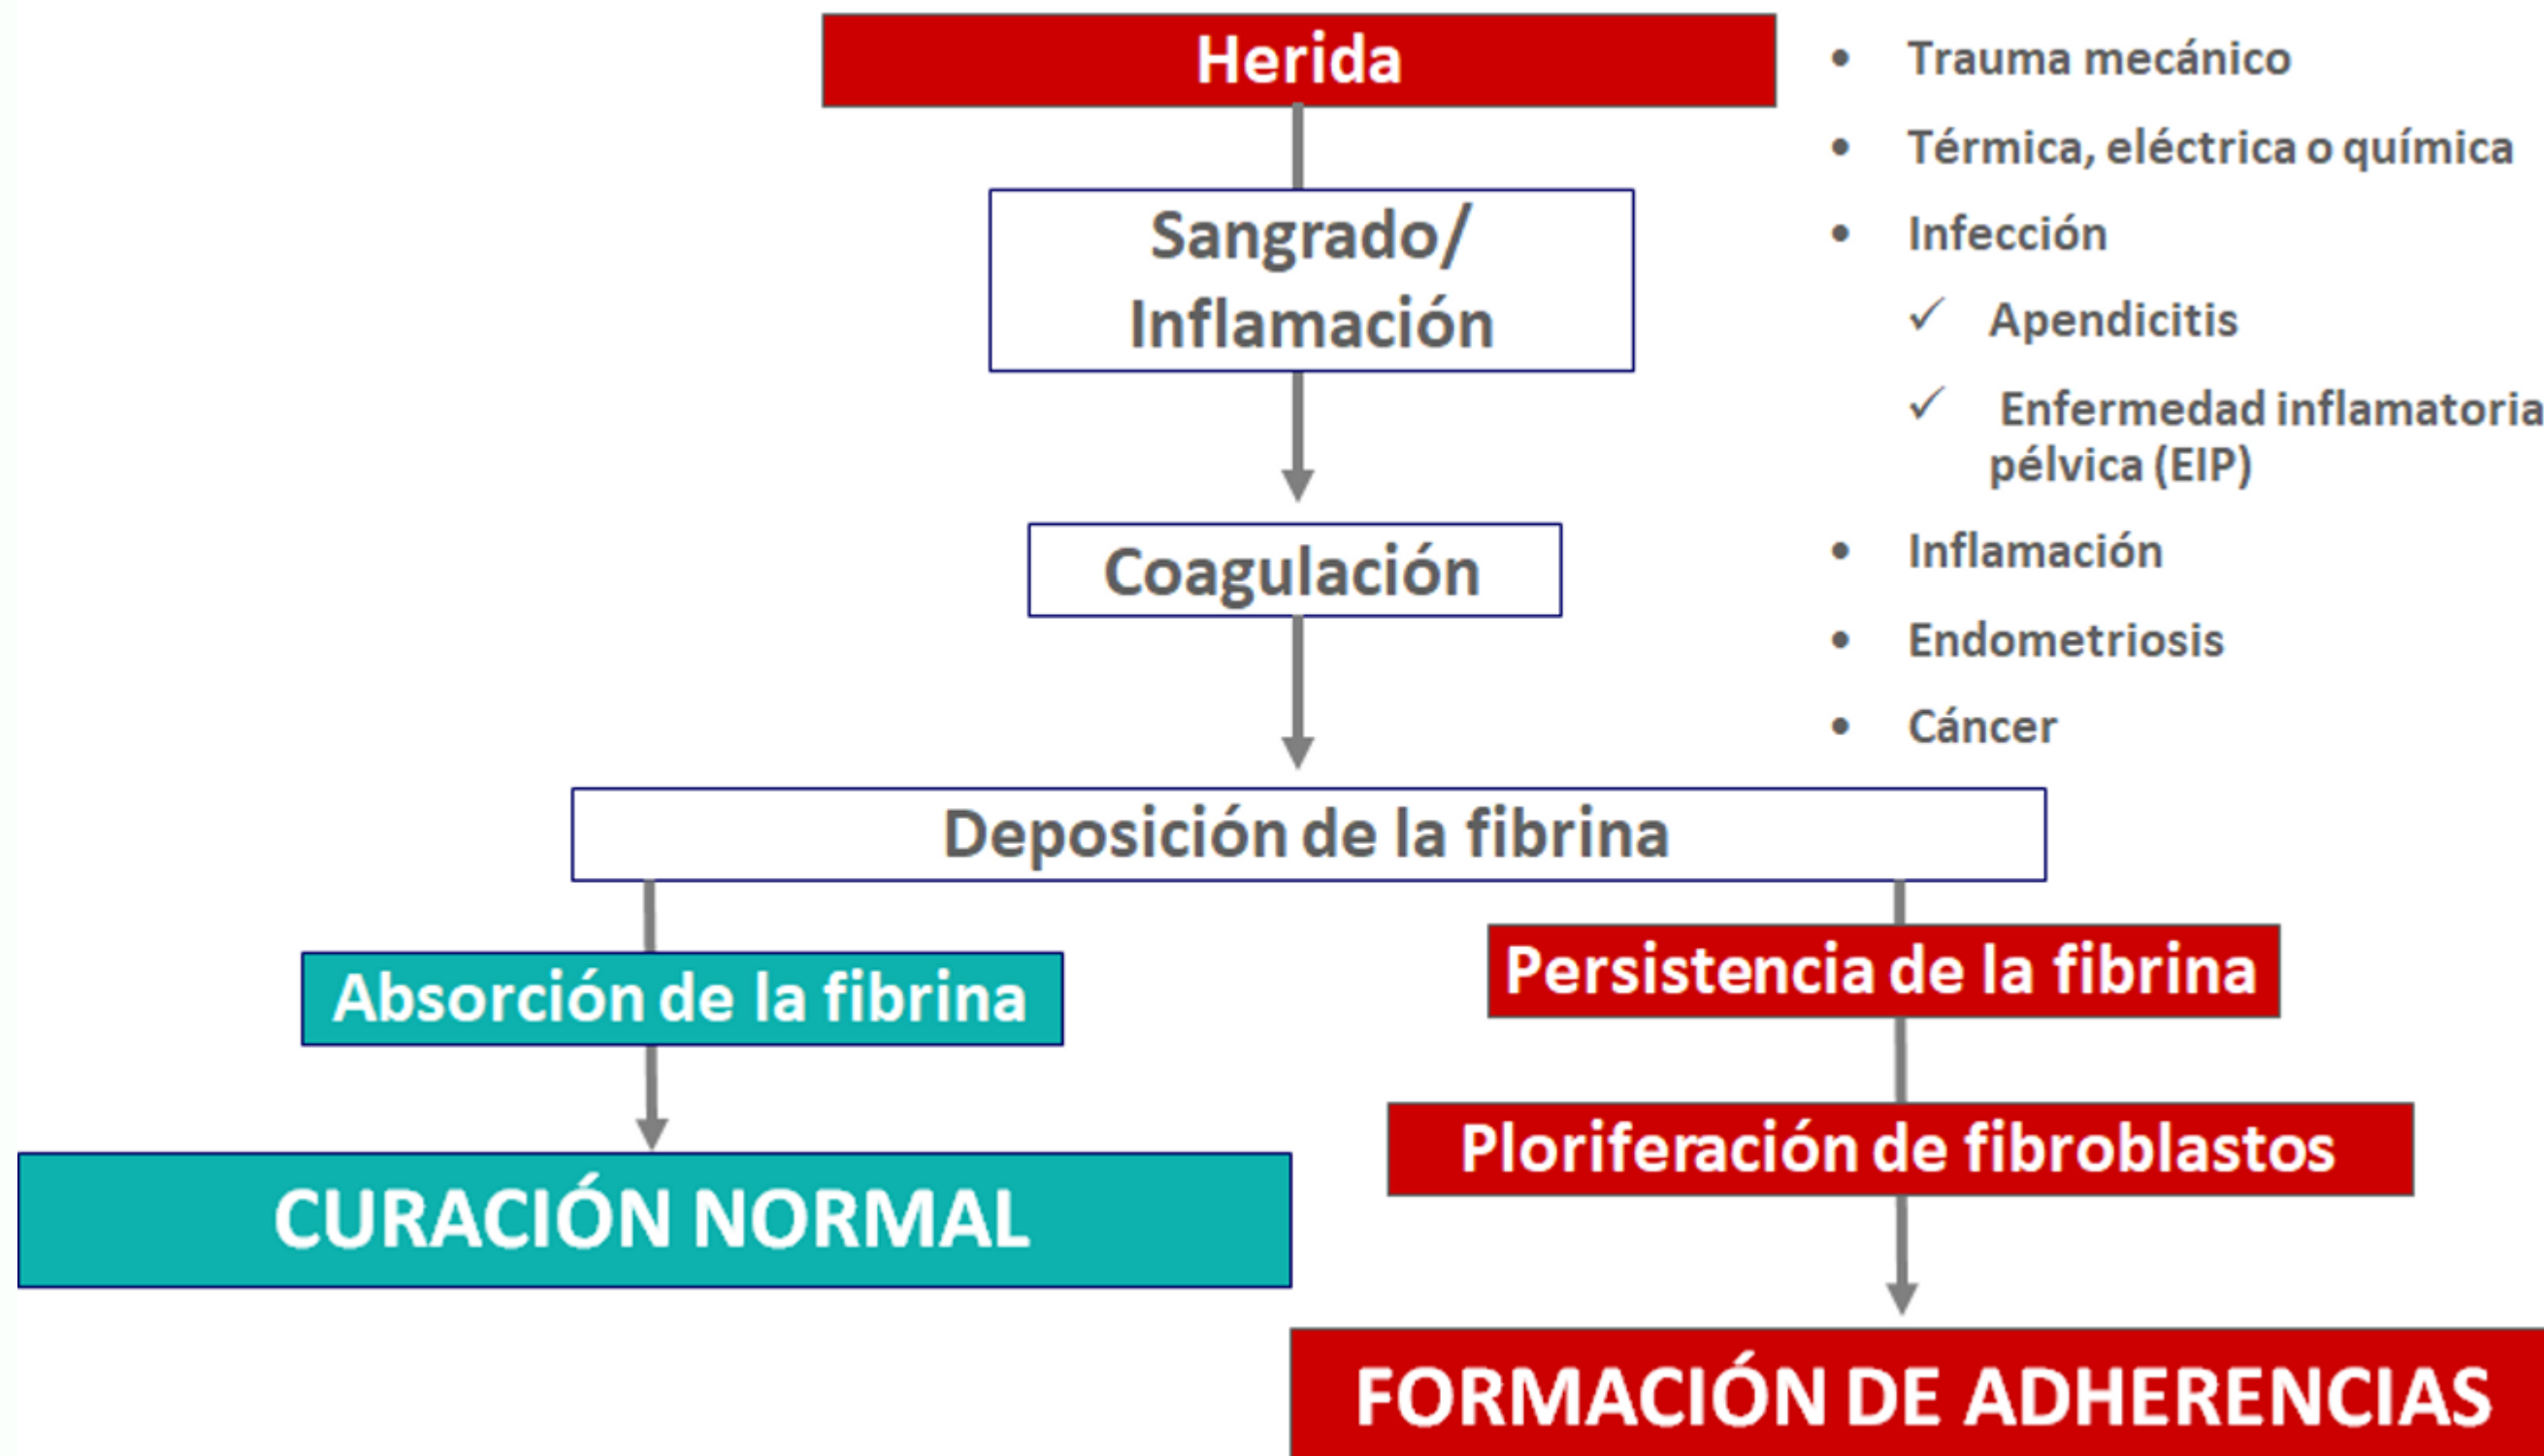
Herida

Sangrado/ Inflamación

Coagulación

Deposición de la fibrina

Absorción de la fibrina

CURACIÓN NORMAL

Persistencia de la fibrina

Ploriferación de fibroblastos

FORMACIÓN DE ADHERENCIAS

• Trauma mecánico
• Térmica, eléctrica o química
• Infección
✓ Apendicitis
✓ Enfermedad inflamatoria pélvica (EIP)
• Inflamación
• Endometriosis
• Cáncer